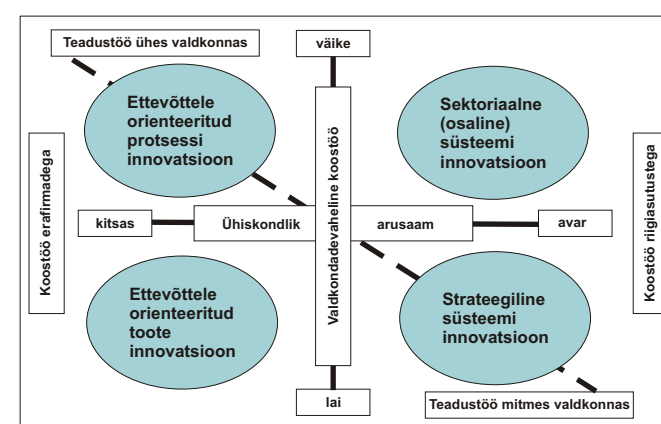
Teadustöö ühes valdkonnas

väike

Ettevõttele orienteeritud protsessi innovatsioon

Sektoriaalne (osaline) süsteemi innovatsioon

Koostöö erafirmadega

Valdkondadevaheline koostöö

Koostöö riigiasutustega

kitsas

Ühiskondlik

arusaam

avar

Ettevõttele orienteeritud toote innovatsioon

Strateegiline süsteemi innovatsioon

lai

Teadustöö mitmes valdkonnas